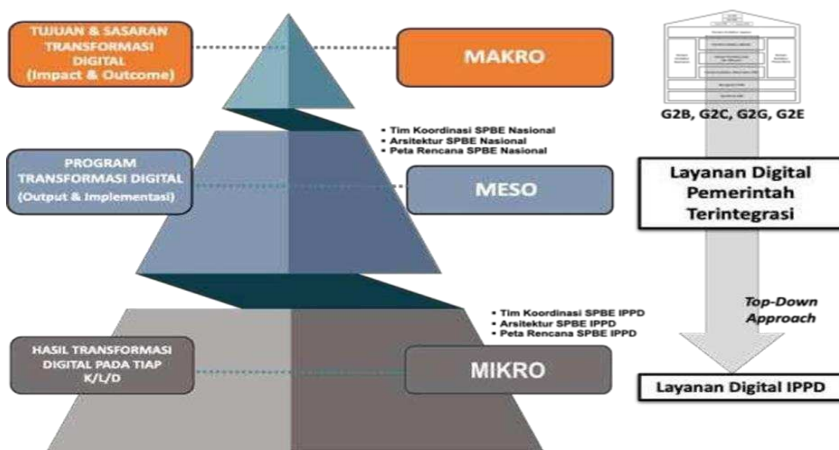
TUJUAN & SASARAN TRANSFORMASI DIGITAL (Impact & Outcome)

MAKRO

G2B, G2C, G2G, G2E

• Tim Koordinasi SPBE Nasional
• Arsitektur SPBE Nasional
• Peta Rencana SPBE Nasional

PROGRAM TRANSFORMASI DIGITAL (Output & Implementasi)

MESO

Layanan Digital Pemerintah Terintegrasi

Top-Down Approach

• Tim Koordinasi SPBE IPPD
• Arsitektur SPBE IPPD
• Peta Rencana SPBE IPPD

HASIL TRANSFORMASI DIGITAL PADA TIAP K/L/D

MIKRO

Layanan Digital IPPD